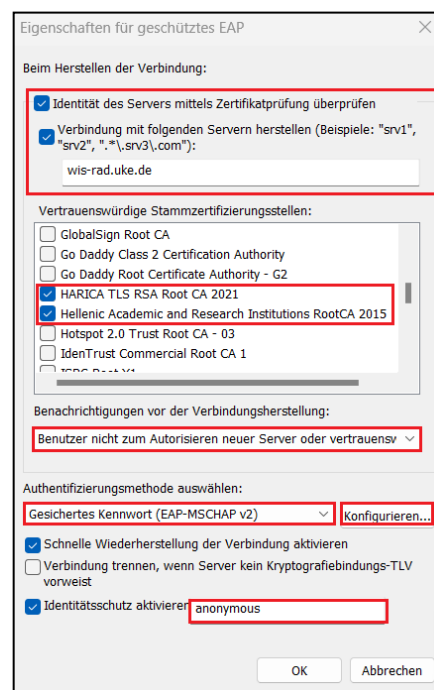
Eigenschaften für geschütztes EAP

Beim Herstellen der Verbindung:

Identität des Servers mittels Zertifikatprüfung überprüfen

Verbindung mit folgenden Servern herstellen (Beispiele: "srv1", "srv2", ".*\.srv3\.com"):

wis-rad.uke.de

Vertrauenswürdige Stammzertifizierungsstellen:

GlobalSign Root CA
Go Daddy Class 2 Certification Authority
Go Daddy Root Certificate Authority - G2
HARICA TLS RSA Root CA 2021
Hellenic Academic and Research Institutions RootCA 2015
Hotspot 2.0 Trust Root CA - 03
IdenTrust Commercial Root CA 1
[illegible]

Benachrichtigungen vor der Verbindungsherstellung:

Benutzer nicht zum Autorisieren neuer Server oder vertrauensv

Authentifizierungsmethode auswählen:

Gesichertes Kennwort (EAP-MSCHAP v2)

Konfigurieren...

Schnelle Wiederherstellung der Verbindung aktivieren

Verbindung trennen, wenn Server kein Kryptografiebindungs-TLV vorweist

Identitätsschutz aktivieren

anonymous

OK

Abbrechen